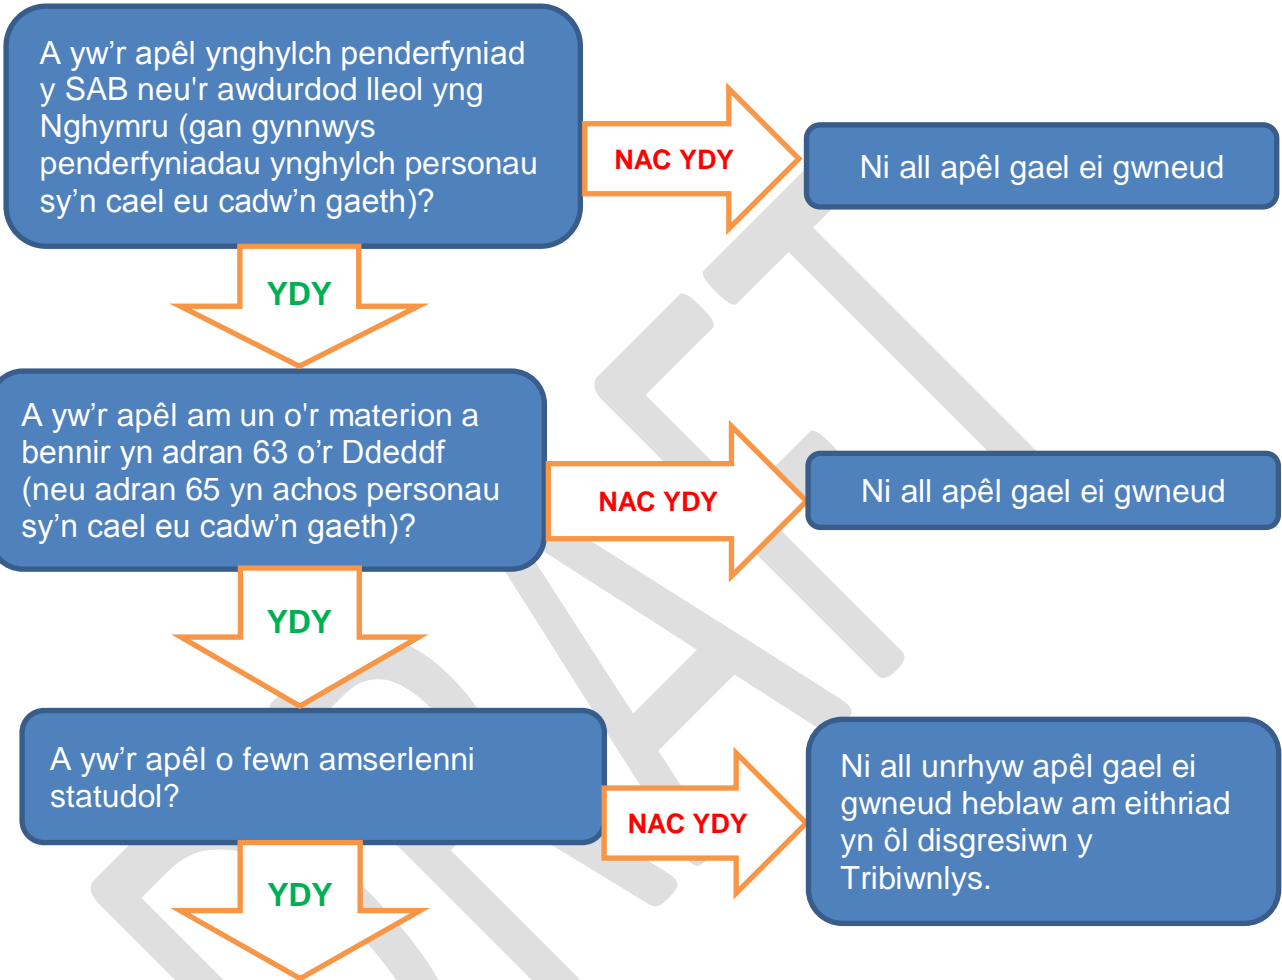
A yw’r apêl ynghylch penderfyniad y SAB neu'r awdurdod lleol yng Nghymru (gan gynnwys penderfyniadau ynghylch personau sy’n cael eu cadw’n gaeth)?

NAC YDY

Ni all apêl gael ei gwneud

YDY

A yw’r apêl am un o'r materion a bennir yn adran 63 o’r Ddeddf (neu adran 65 yn achos personau sy’n cael eu cadw’n gaeth)?

NAC YDY

Ni all apêl gael ei gwneud

YDY

A yw’r apêl o fewn amserlenni statudol?

NAC YDY

Ni all unrhyw apêl gael ei gwneud heblaw am eithriad yn ôl disgresiwn y Tribiwnlys.

YDY